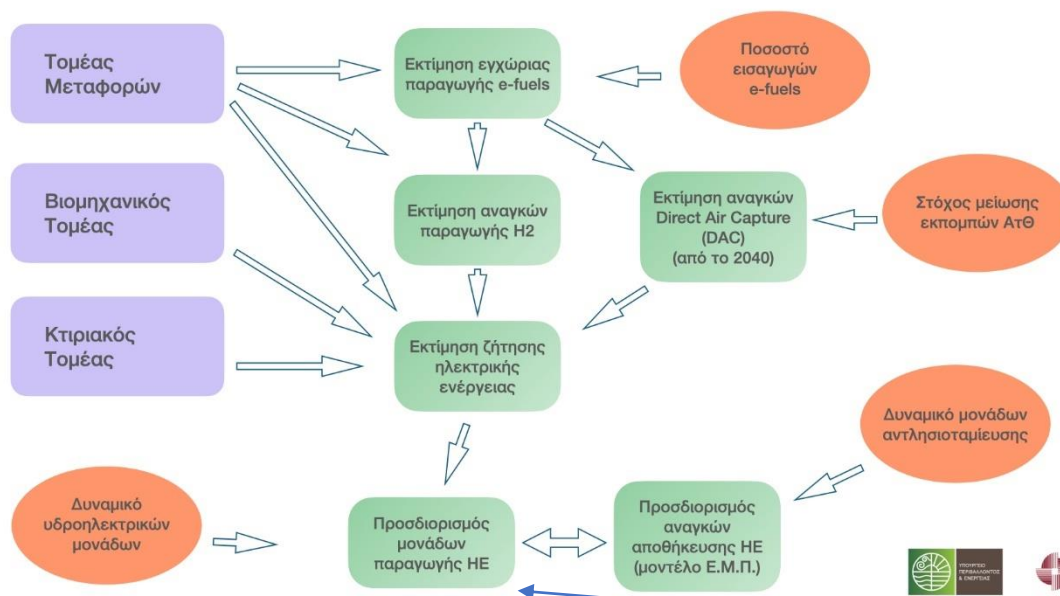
Τομέας Μεταφορών

Εκτίμηση εγχώριας παραγωγής e-fuels

Ποσοστό εισαγωγών e-fuels

Βιομηχανικός Τομέας

Εκτίμηση αναγκών παραγωγής H2

Εκτίμηση αναγκών Direct Air Capture (DAC) (από το 2040)

Στόχος μείωσης εκπομπών ΑτΘ

Κτιριακός Τομέας

Εκτίμηση ζήτησης ηλεκτρικής ενέργειας

Δυναμικό μονάδων αντλησιοταμίευσης

Δυναμικό υδροηλεκτρικών μονάδων

Προσδιορισμός μονάδων παραγωγής ΗΕ

Προσδιορισμός αναγκών αποθήκευσης ΗΕ (μοντέλο Ε.Μ.Π.)

ΥΠΟΥΡΓΕΙΟ ΠΕΡΙΒΑΛΛΟΝΤΟΣ & ΕΝΕΡΓΕΙΑΣ